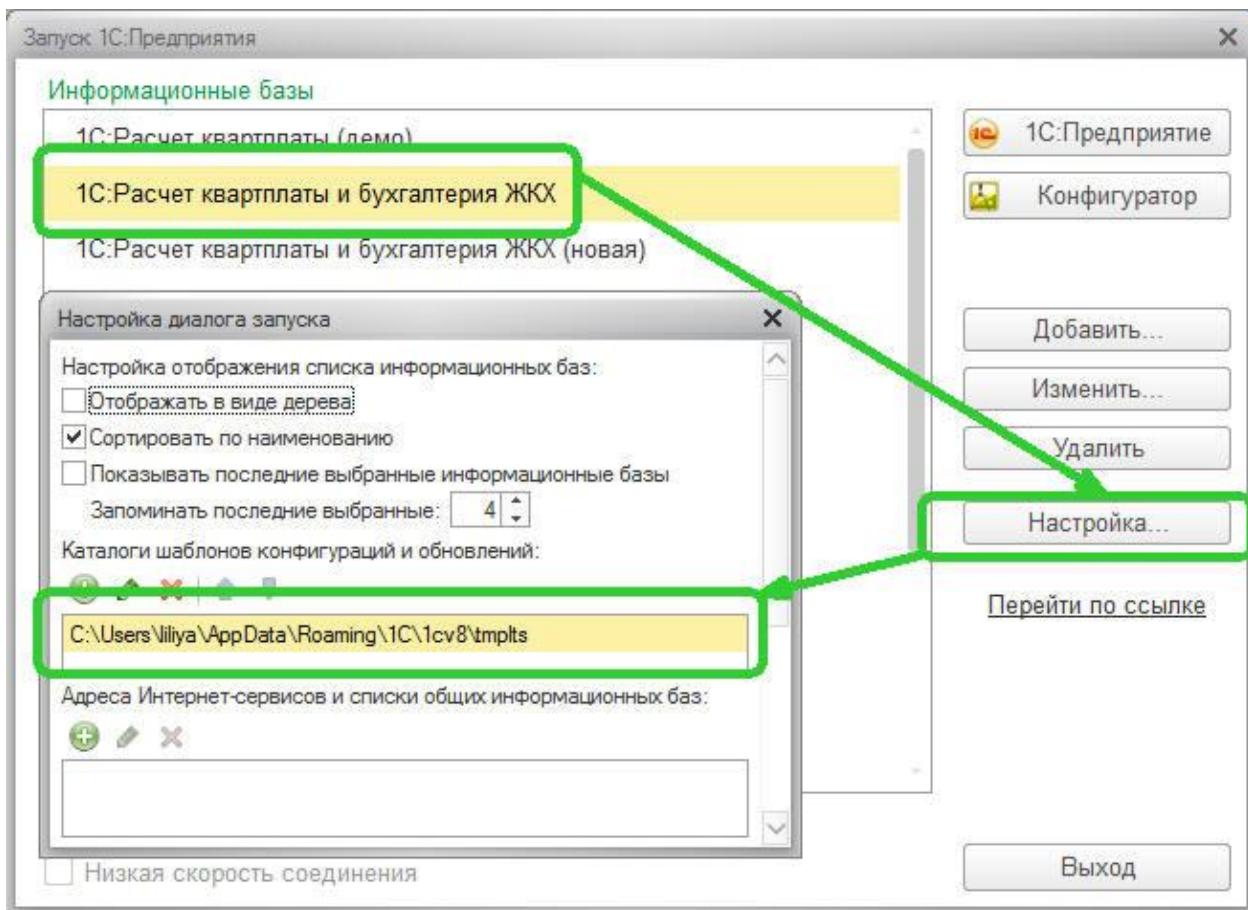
Запуск 1С:Предприятия

Информационные базы

1С:Расчет квартплаты (демо)

1С:Расчет квартплаты и бухгалтерия ЖКХ

1С:Расчет квартплаты и бухгалтерия ЖКХ (новая)

1С:Предприятие

Конфигуратор

Добавить...

Изменить...

Удалить

Настройка...

Перейти по ссылке

Выход

Настройка диалога запуска

Настройка отображения списка информационных баз:

Отображать в виде дерева

Сортировать по наименованию

Показывать последние выбранные информационные базы

Запоминать последние выбранные: 4

Каталоги шаблонов конфигураций и обновлений:

C:\Users\liliya\AppData\Roaming\1C\1cv8\tmplts

Адреса Интернет-сервисов и списки общих информационных баз:

Низкая скорость соединения